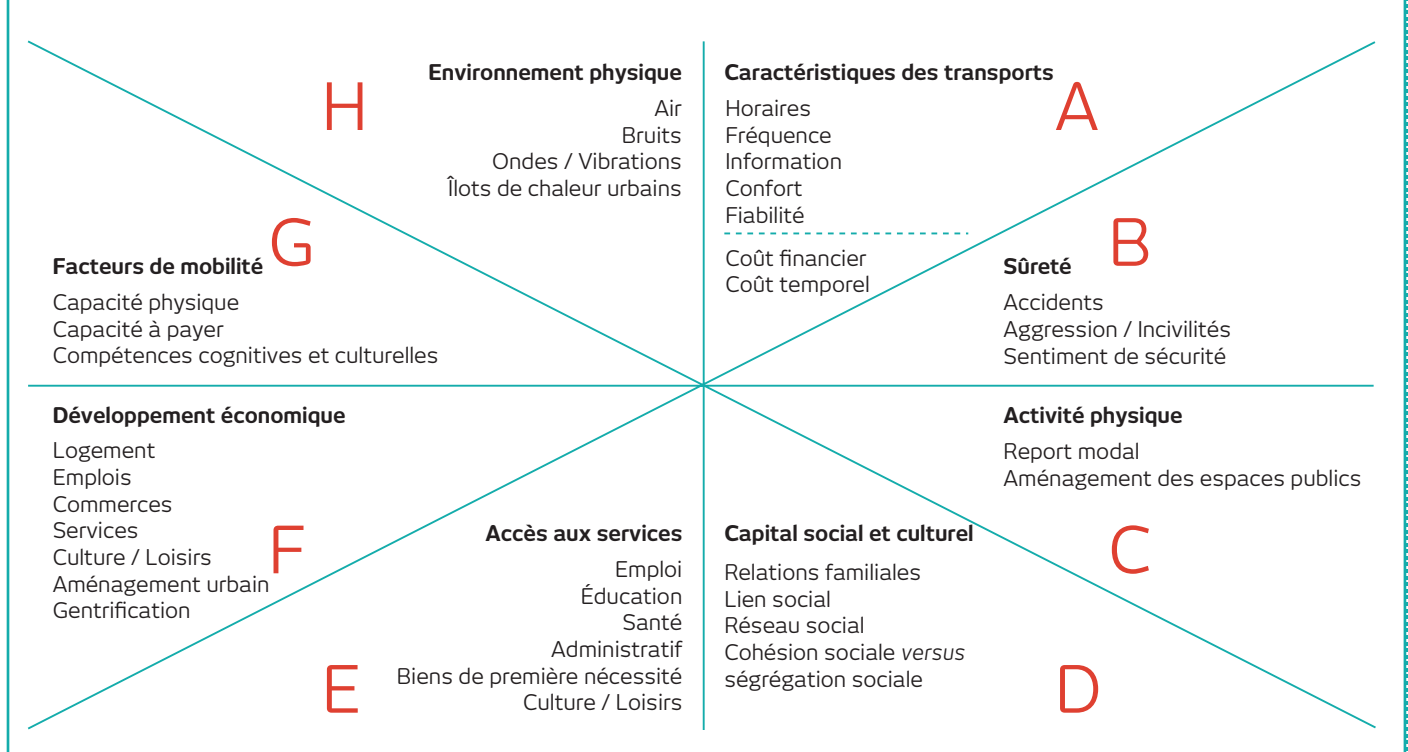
H

Environnement physique

Air
Bruits
Ondes / Vibrations
Îlots de chaleur urbains

Caractéristiques des transports

A

Horaires
Fréquence
Information
Confort
Fiabilité

Coût financier
Coût temporel

G

Facteurs de mobilité

Capacité physique
Capacité à payer
Compétences cognitives et culturelles

B

Sûreté

Accidents
Aggression / Incivilités
Sentiment de sécurité

Développement économique

Logement
Emplois
Commerces
Services
Culture / Loisirs
Aménagement urbain
Gentrification

F

Activité physique

Report modal
Aménagement des espaces publics

Accès aux services

Emploi
Éducation
Santé
Administratif
Biens de première nécessité
Culture / Loisirs

E

Capital social et culturel

Relations familiales
Lien social
Réseau social
Cohésion sociale *versus* ségrégation sociale

C

D